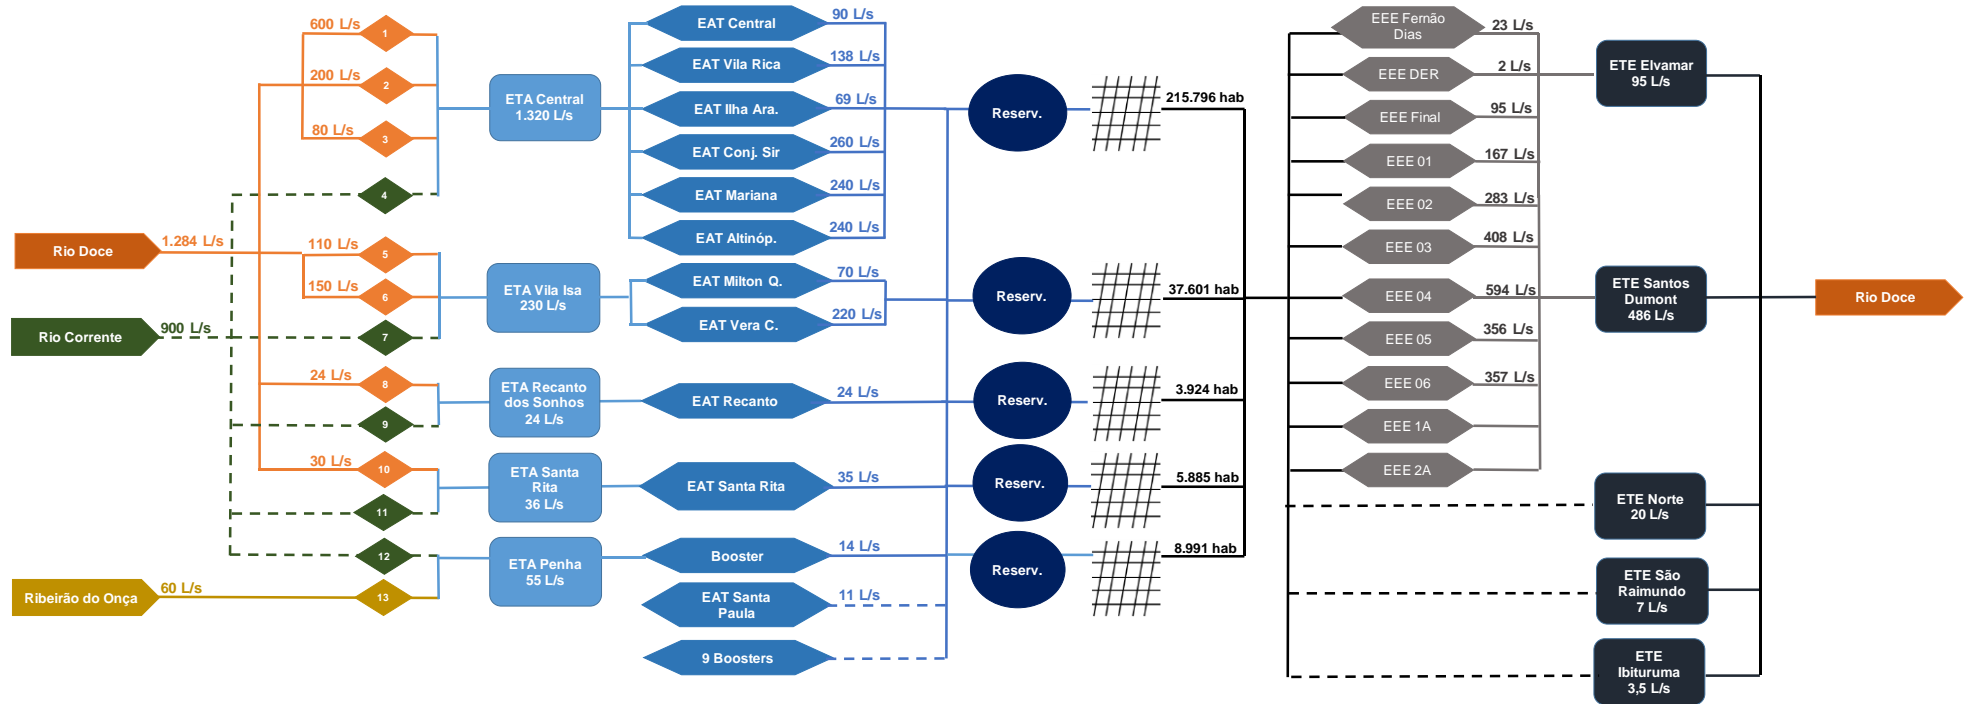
600 L/s
1
200 L/s
2
80 L/s
3
4
Rio Doce
1.284 L/s
110 L/s
5
150 L/s
6
Rio Corrente
900 L/s
7
24 L/s
8
9
30 L/s
10
11
12
Ribeirão do Onça
60 L/s
13

ETA Central 1.320 L/s
ETA Vila Isa 230 L/s
ETA Recanto dos Sonhos 24 L/s
ETA Santa Rita 36 L/s
ETA Penha 55 L/s

EAT Central
90 L/s
EAT Vila Rica
138 L/s
EAT Ilha Ara.
69 L/s
EAT Conj. Sir
260 L/s
EAT Mariana
240 L/s
EAT Altinóp.
240 L/s
EAT Milton Q.
70 L/s
EAT Vera C.
220 L/s
EAT Recanto
24 L/s
EAT Santa Rita
35 L/s
Booster
14 L/s
EAT Santa Paula
11 L/s
9 Boosters

Reserv.
215.796 hab
Reserv.
37.601 hab
Reserv.
3.924 hab
Reserv.
5.885 hab
Reserv.
8.991 hab

EEE Fernão Dias
23 L/s
EEE DER
2 L/s
EEE Final
95 L/s
EEE 01
167 L/s
EEE 02
283 L/s
EEE 03
408 L/s
EEE 04
594 L/s
EEE 05
356 L/s
EEE 06
357 L/s
EEE 1A
EEE 2A

ETE Elvamar 95 L/s
ETE Santos Dumont 486 L/s
ETE Norte 20 L/s
ETE São Raimundo 7 L/s
ETE Ibituruma 3,5 L/s

Rio Doce